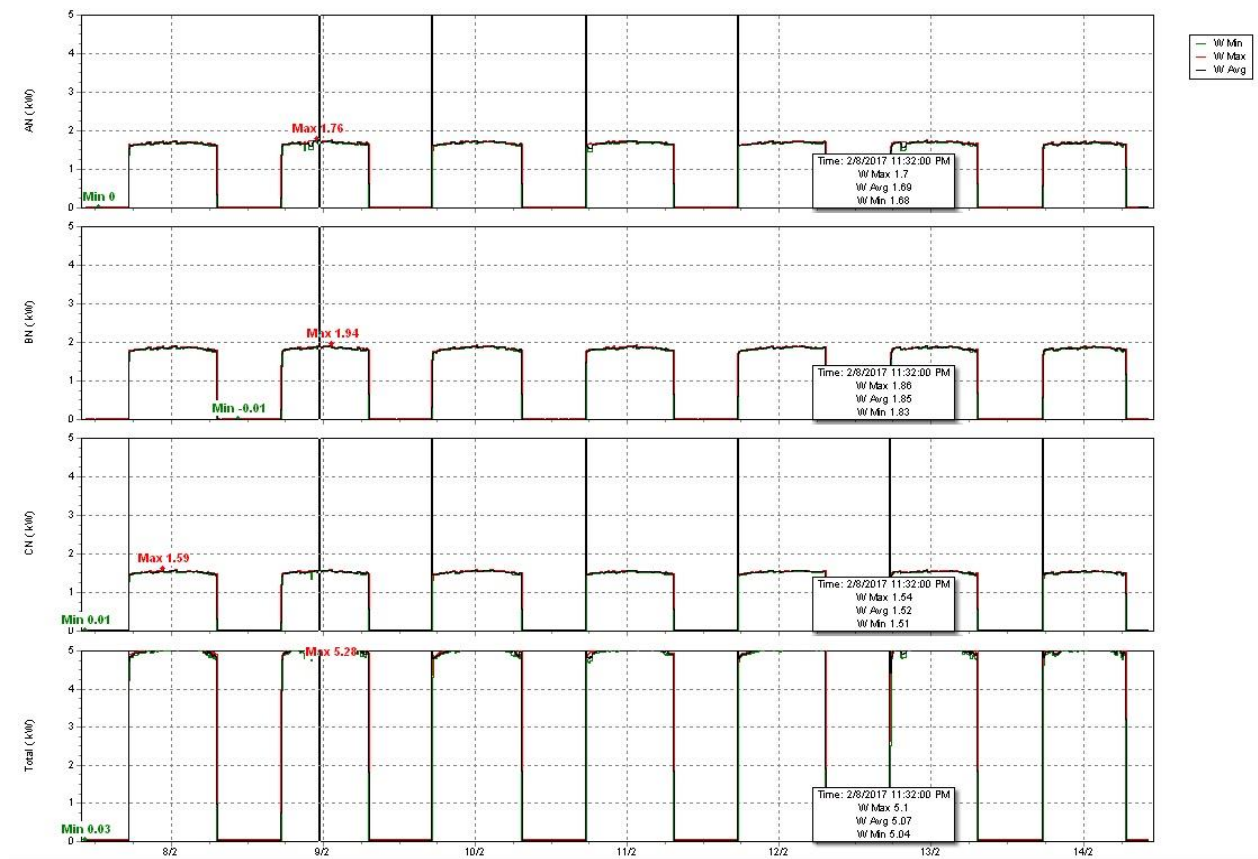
W Min
W Max
W Avg

AN (kW)
5
4
3
2
1
0
Max 1.76
Min 0
Time: 2/8/2017 11:32:00 PM
W Max 1.7
W Avg 1.69
W Min 1.68

BN (kW)
5
4
3
2
1
0
Max 1.94
Min -0.01
Time: 2/8/2017 11:32:00 PM
W Max 1.86
W Avg 1.85
W Min 1.83

CN (kW)
5
4
3
2
1
0
Max 1.59
Min 0.01
Time: 2/8/2017 11:32:00 PM
W Max 1.54
W Avg 1.52
W Min 1.51

Total (kW)
5
4
3
2
1
0
Max 5.28
Min 0.03
Time: 2/8/2017 11:32:00 PM
W Max 5.1
W Avg 5.07
W Min 5.04

8/2
9/2
10/2
11/2
12/2
13/2
14/2